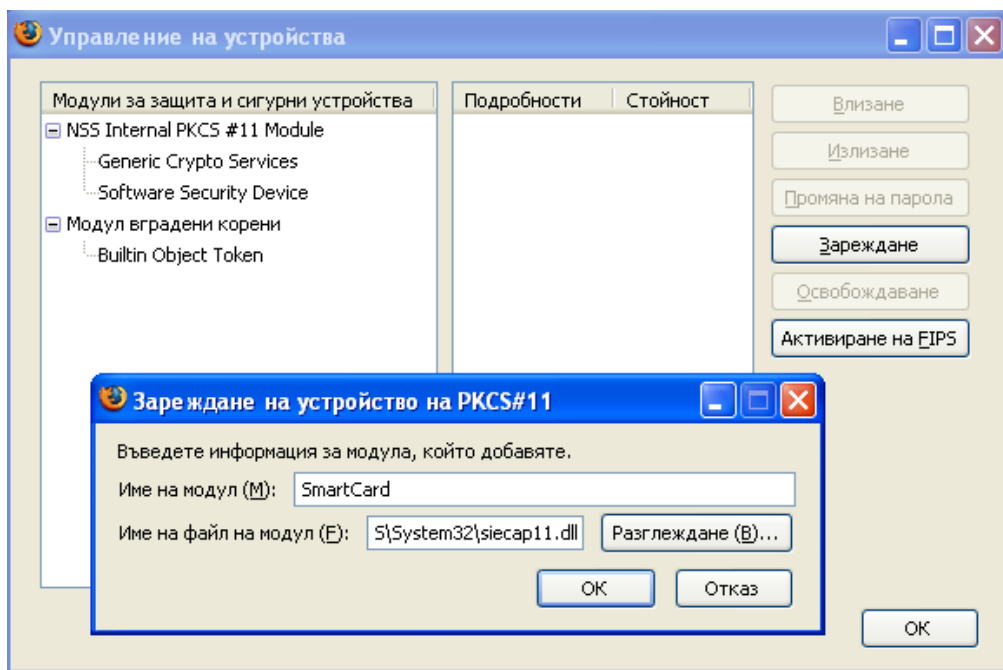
Управление на устройства

| Модули за защита и сигурни устройства |
|---|
| ⊟ NSS Internal PKCS #11 Module |
| Generic Crypto Services |
| Software Security Device |
| ⊟ Модул вградени корени |
| Builtin Object Token |

| Подробности | Стойност |
|---|---|

Влизане
Излизане
Промяна на парола
Зареждане
Освобождаване
Активиране на FIPS

Зареждане на устройство на PKCS#11

Въведете информация за модула, който добавяте.
Име на модул (M): SmartCard
Име на файл на модул (F): S\System32\siecap11.dll
Разглеждане (B)...
OK
Отказ

OK